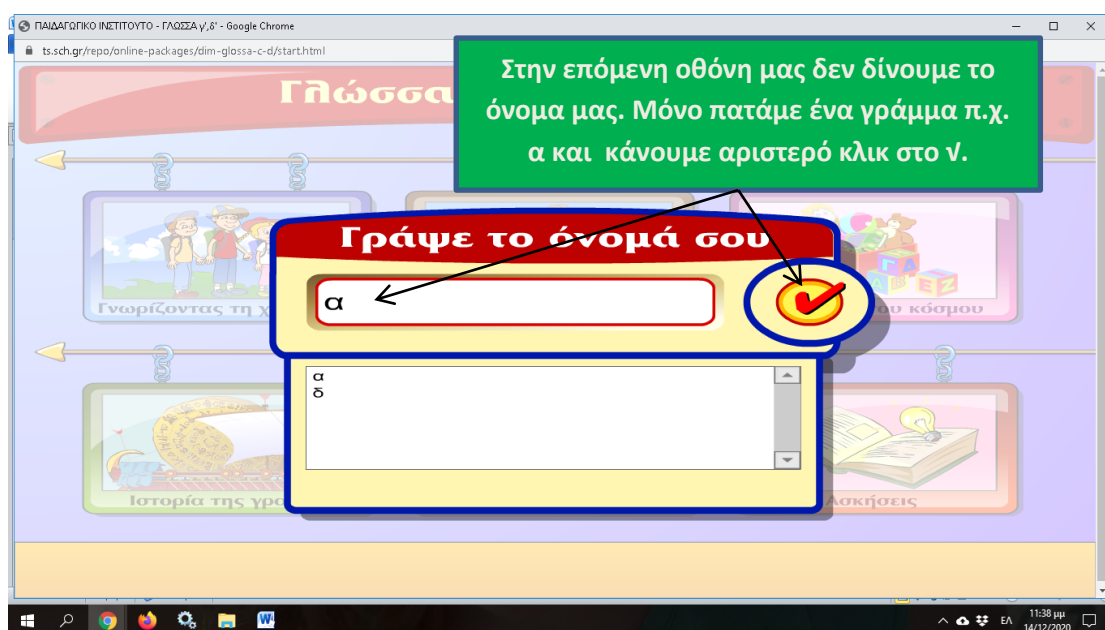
ΠΑΙΔΑΓΩΓΙΚΟ ΙΝΣΤΙΤΟΥΤΟ - ΓΛΩΣΣΑ γ',δ' - Google Chrome

ts.sch.gr/repo/online-packages/dim-glossa-c-d/start.html

Γλώσσα

Στην επόμενη οθόνη μας δεν δίνουμε το όνομα μας. Μόνο πατάμε ένα γράμμα π.χ. α και κάνουμε αριστερό κλικ στο √.

Γράψε το όνομά σου

α

α
δ

Γνωρίζοντας τη γ

ου κόσμου

Ιστορία της γρα

Ασκήσεις

ΕΛ 11:38 μμ 14/12/2020